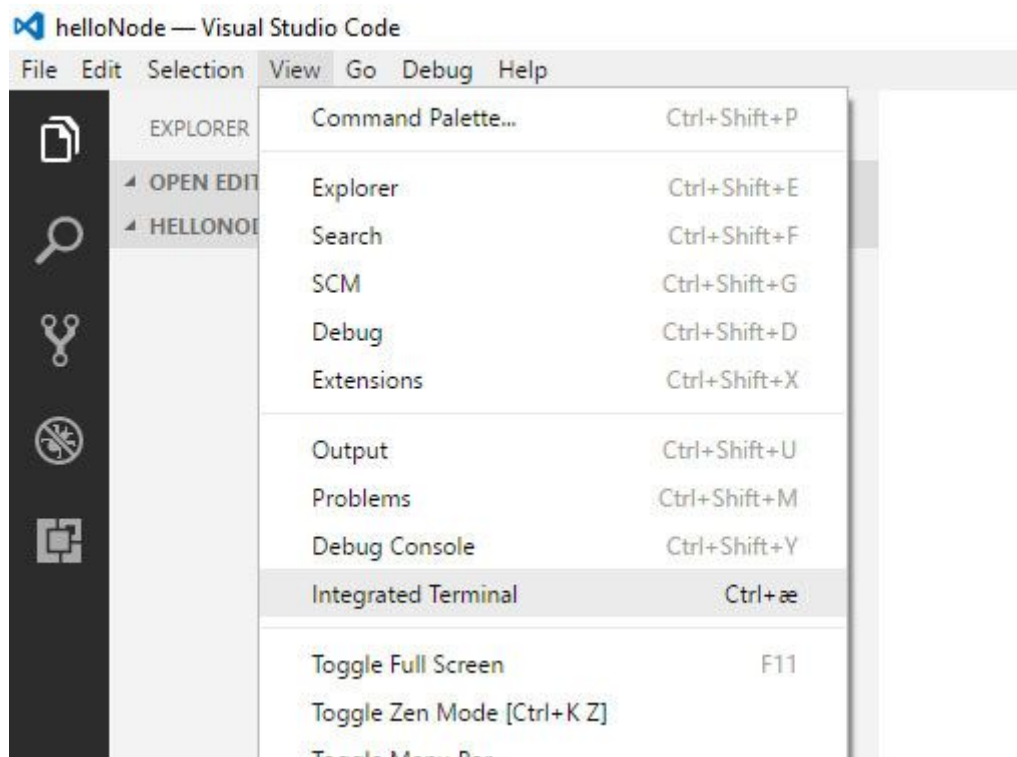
helloNode — Visual Studio Code

File Edit Selection View Go Debug Help

EXPLORER

OPEN EDIT

HELLONOI

Command Palette... Ctrl+Shift+P

Explorer Ctrl+Shift+E

Search Ctrl+Shift+F

SCM Ctrl+Shift+G

Debug Ctrl+Shift+D

Extensions Ctrl+Shift+X

Output Ctrl+Shift+U

Problems Ctrl+Shift+M

Debug Console Ctrl+Shift+Y

Integrated Terminal Ctrl+æ

Toggle Full Screen F11

Toggle Zen Mode [Ctrl+K Z]

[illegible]